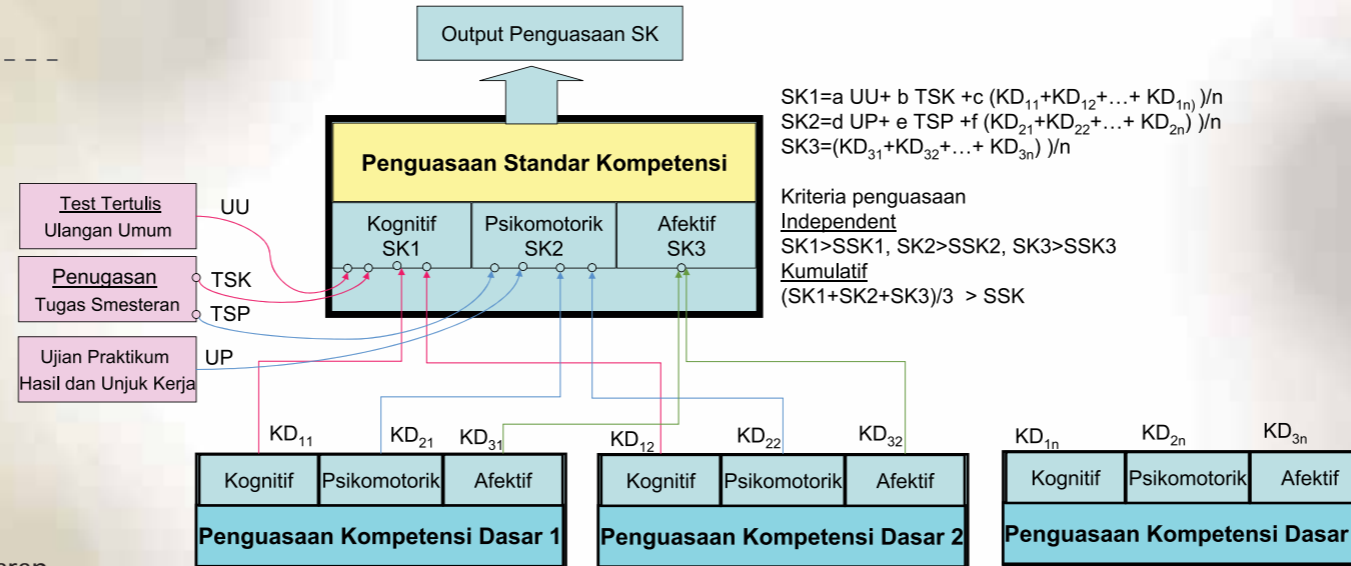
Output Penguasaan SK

Penguasaan Standar Kompetensi

Kognitif SK1

Psikomotorik SK2

Afektif SK3

SK1=a UU+ b TSK +c ($KD_{11}$+$KD_{12}$+…+ $KD_{1n)}$ )/n
SK2=d UP+ e TSP +f ($KD_{21}$+$KD_{22}$+…+ $KD_{2n}$) )/n
SK3=($KD_{31}$+$KD_{32}$+…+ $KD_{3n}$) )/n

Kriteria penguasaan
Independent
SK1>SSK1, SK2>SSK2, SK3>SSK3
Kumulatif
(SK1+SK2+SK3)/3 > SSK

Test Tertulis
Ulangan Umum

UU

Penugasan
Tugas Smesteran

TSK

TSP

Ujian Praktikum
Hasil dan Unjuk Kerja

UP

$KD_{11}$ $KD_{21}$ $KD_{31}$ $KD_{12}$ $KD_{22}$ $KD_{32}$ $KD_{1n}$ $KD_{2n}$ $KD_{3n}$

Kognitif | Psikomotorik | Afektif

Penguasaan Kompetensi Dasar 1

Kognitif | Psikomotorik | Afektif

Penguasaan Kompetensi Dasar 2

Kognitif | Psikomotorik | Afektif

Penguasaan Kompetensi Dasar